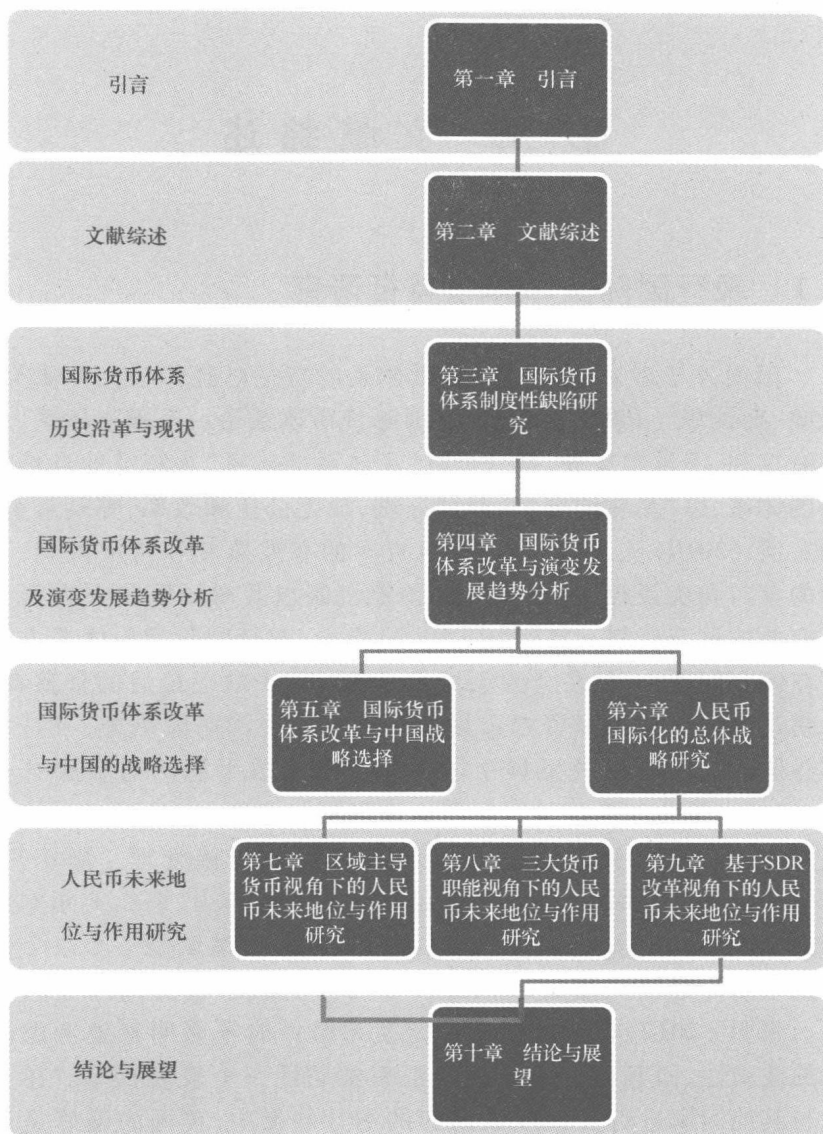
引言

第一章　引言

文献综述

第二章　文献综述

国际货币体系历史沿革与现状

第三章　国际货币体系制度性缺陷研究

国际货币体系改革及演变发展趋势分析

第四章　国际货币体系改革与演变发展趋势分析

国际货币体系改革与中国的战略选择

第五章　国际货币体系改革与中国战略选择

第六章　人民币国际化的总体战略研究

人民币未来地位与作用研究

第七章　区域主导货币视角下的人民币未来地位与作用研究

第八章　三大货币职能视角下的人民币未来地位与作用研究

第九章　基于SDR改革视角下的人民币未来地位与作用研究

结论与展望

第十章　结论与展望